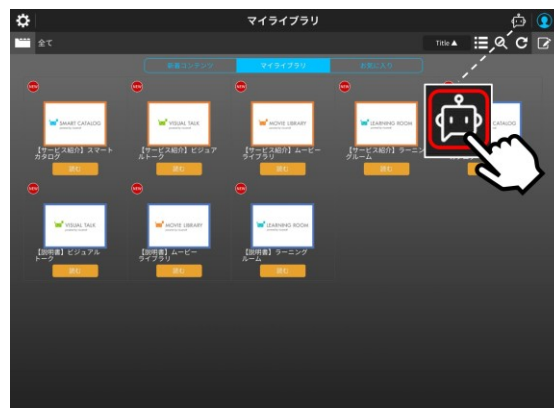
マイライブラリ

全て

Title ▲

表示コンテンツ　マイライブラリ　お気に入り

NEW
SMART CATALOG
【サービス紹介】スマートカタログ
読む

NEW
VISUAL TALK
【サービス紹介】ビジュアルトーク
読む

NEW
MOVIE LIBRARY
【サービス紹介】ムービーライブラリ
読む

NEW
LEARNING ROOM
【サービス紹介】ラーニングルーム
読む

CATALOG

NEW
VISUAL TALK
【説明書】ビジュアルトーク
読む

NEW
MOVIE LIBRARY
【説明書】ムービーライブラリ
読む

NEW
LEARNING ROOM
【説明書】ラーニングルーム
読む